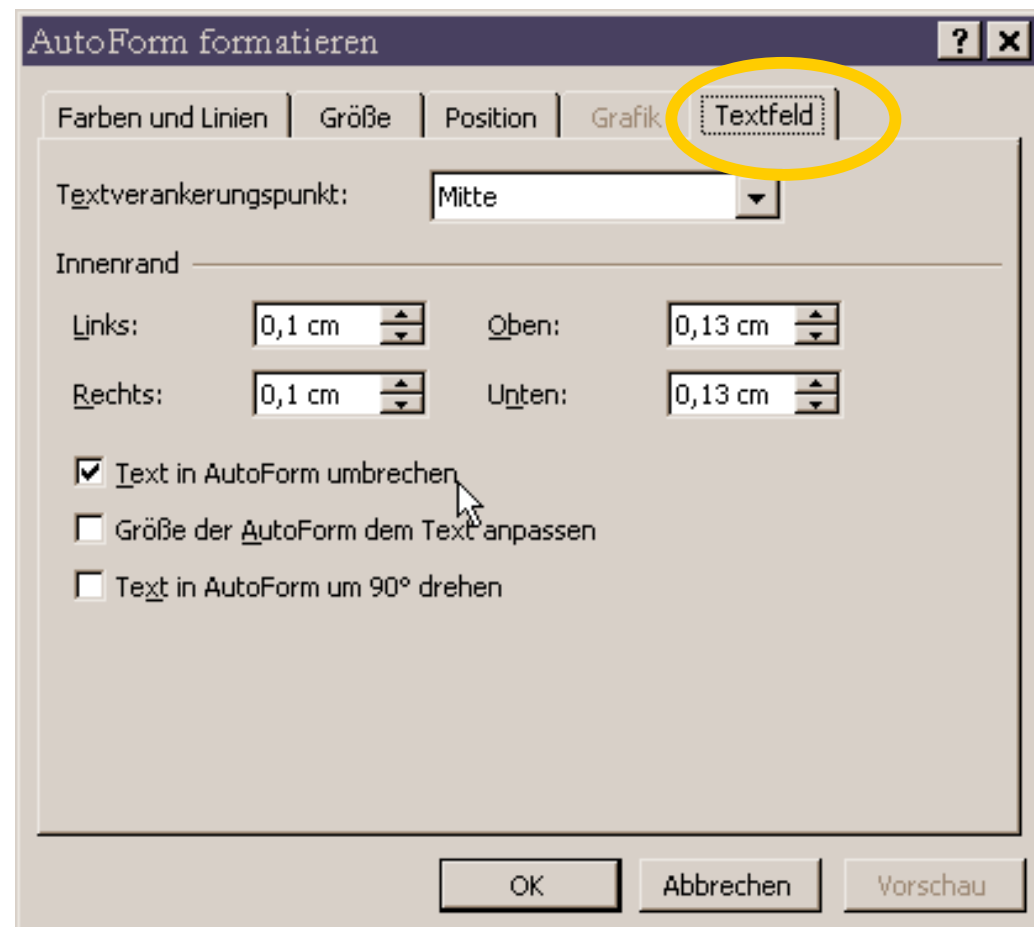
AutoForm formatieren

?

Farben und Linien | Größe | Position | Grafik | Textfeld

Textverankerungspunkt: Mitte

Innenrand

Links: 0,1 cm

Oben: 0,13 cm

Rechts: 0,1 cm

Unten: 0,13 cm

Text in AutoForm umbrechen

Größe der AutoForm dem Text anpassen

Text in AutoForm um 90° drehen

OK

Abbrechen

Vorschau